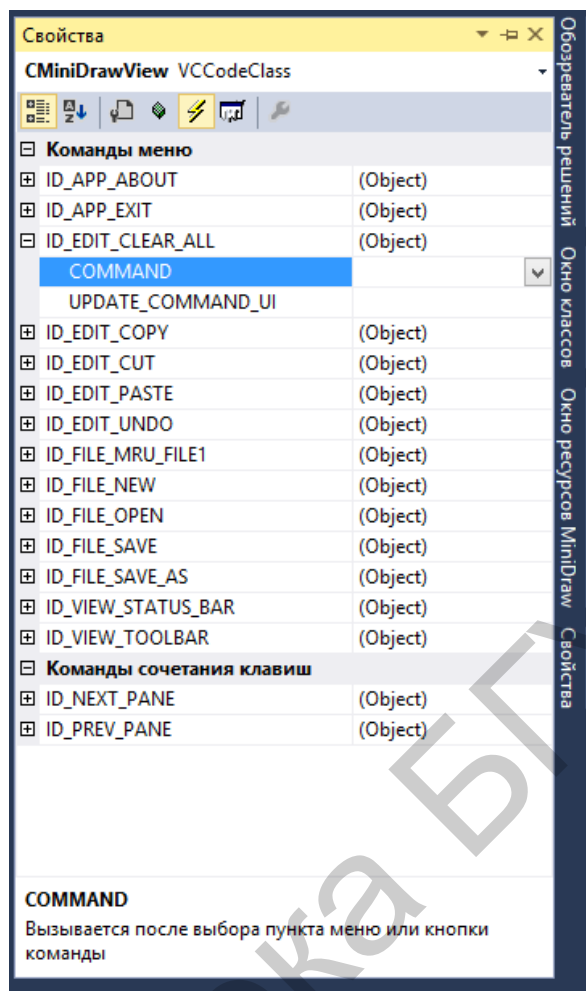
Свойства

CMiniDrawView VCCodeClass

| | |
|---|---|
| ⊟ Команды меню | |
| ⊞ ID_APP_ABOUT | (Object) |
| ⊞ ID_APP_EXIT | (Object) |
| ⊟ ID_EDIT_CLEAR_ALL | (Object) |
| COMMAND | |
| UPDATE_COMMAND_UI | |
| ⊞ ID_EDIT_COPY | (Object) |
| ⊞ ID_EDIT_CUT | (Object) |
| ⊞ ID_EDIT_PASTE | (Object) |
| ⊞ ID_EDIT_UNDO | (Object) |
| ⊞ ID_FILE_MRU_FILE1 | (Object) |
| ⊞ ID_FILE_NEW | (Object) |
| ⊞ ID_FILE_OPEN | (Object) |
| ⊞ ID_FILE_SAVE | (Object) |
| ⊞ ID_FILE_SAVE_AS | (Object) |
| ⊞ ID_VIEW_STATUS_BAR | (Object) |
| ⊞ ID_VIEW_TOOLBAR | (Object) |
| ⊟ Команды сочетания клавиш | |
| ⊞ ID_NEXT_PANE | (Object) |
| ⊞ ID_PREV_PANE | (Object) |

COMMAND
Вызывается после выбора пункта меню или кнопки команды

Обозреватель решений Окно классов Окно ресурсов MiniDraw Свойства

ка БГ